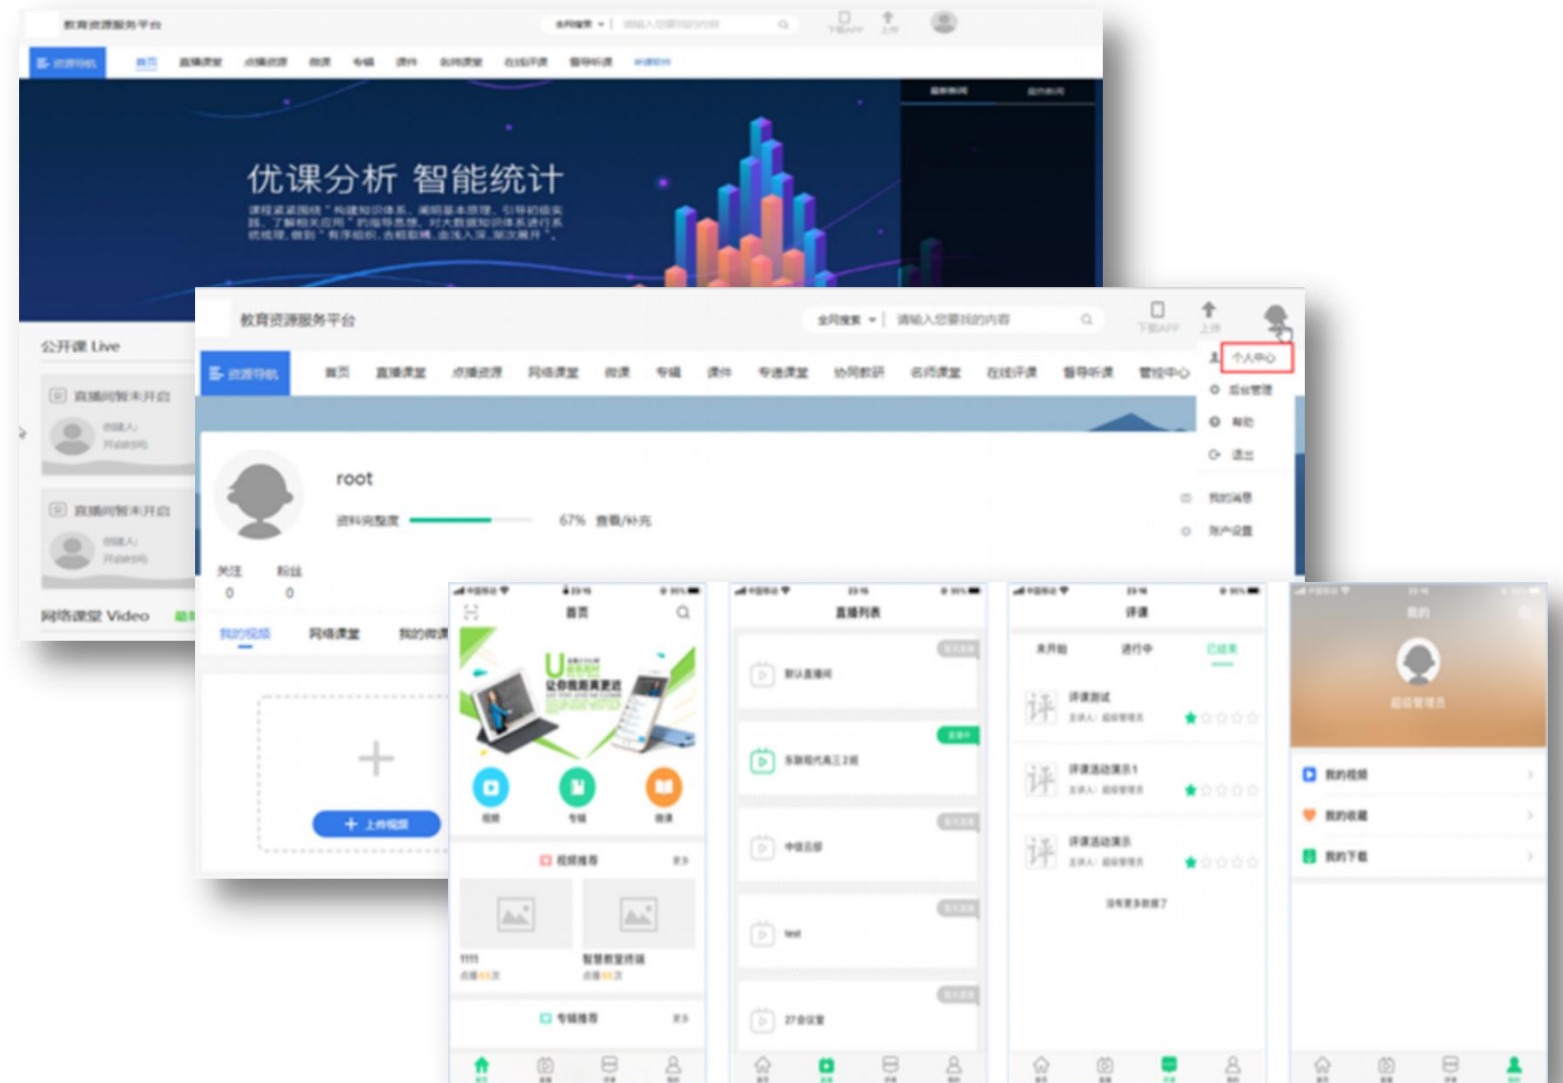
教育资源服务平台

优课分析 智能统计

公开课 Live

网络课堂 Video

教育资源服务平台

全网搜索 请输入您要找的内容

下载APP 上传

首页 直播课堂 点播资源 网络课堂 微课 专辑 课件 专递课堂 协同教研 名师课堂 在线评课 督导听课 管控中心

个人中心

后台管理

帮助

退出

我的消息

账户设置

root

资料完整度 67% 查看/补充

关注 0 粉丝 0

我的视频 网络课堂 我的微课

上传视频

首页

视频 专辑 直播

视频推荐

1111

智慧教室终端

专辑推荐

直播列表

默认直播间

中信云

test

27会议室

评课

未开始 进行中 已结束

评课测试

评课活动演示1

评课活动演示

没有更多数据了

我的

超级管理员

我的视频

我的收藏

我的下载